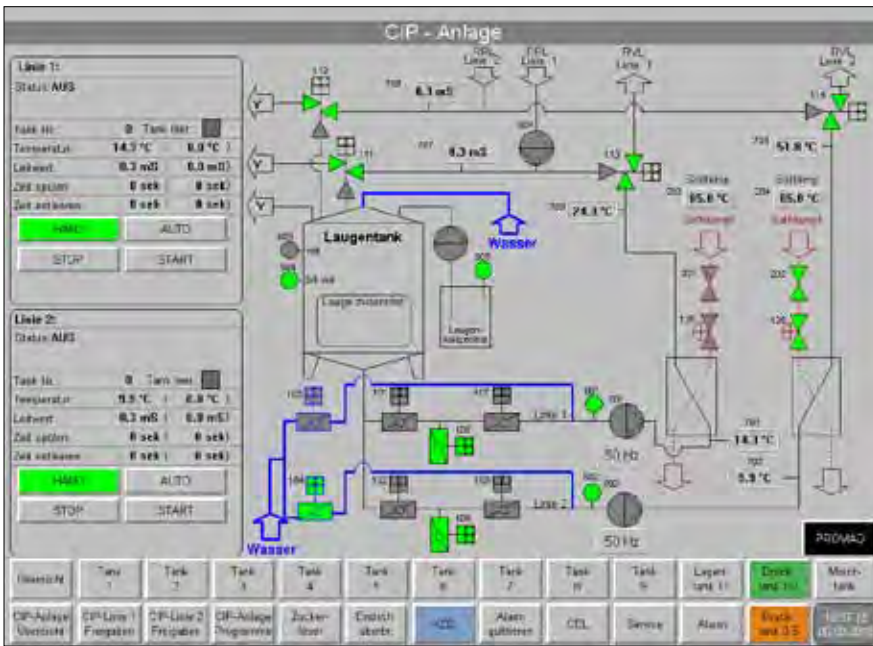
CIP - Anlage

Linie 1:
Status AUS

Tank Nr. 0 Tank leer
Temperatur 14.3 °C ( 0.0 °C )
Leitwert 0.3 mS ( 0.0 mS )
Zeit spülen 0 sek ( 0 sek )
Zeit entleeren 0 sek ( 0 sek )

HAND AUTO
STOP START

Linie 2:
Status AUS

Tank Nr. 0 Tank leer
Temperatur 9.9 °C ( 0.0 °C )
Leitwert 0.3 mS ( 0.0 mS )
Zeit spülen 0 sek ( 0 sek )
Zeit entleeren 0 sek ( 0 sek )

HAND AUTO
STOP START

RPL Linie 2
RPL Linie 1
RVL Linie 1
RVL Linie 2

0.1 mS
0.3 mS
24.3 °C
51.8 °C
Sollwert 95.0 °C
Sollwert 85.0 °C
Sattdampf
Sattdampf

Laugentank
Wasser
Lauge zuzuführen
Laugen-
54 cm
14.3 °C
9.9 °C
Linie 1
Linie 2
50 Hz
50 Hz
Wasser

PROMAQ

Übersicht | Tank 1 | Tank 2 | Tank 3 | Tank 4 | Tank 5 | Tank 6 | Tank 7 | Tank 8 | Tank 9 | Laugentank 11 | Drucktank 10 | Mischtank
CIP-Anlage Übersicht | CIP-Linie 1 Freigaben | CIP-Linie 2 Freigaben | CIP-Anlage Programme | Zuckerlöser | Eindicht. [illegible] | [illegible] | Alarm quittieren | CEL | Service | Alarm | Drucktank 0.5 | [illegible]